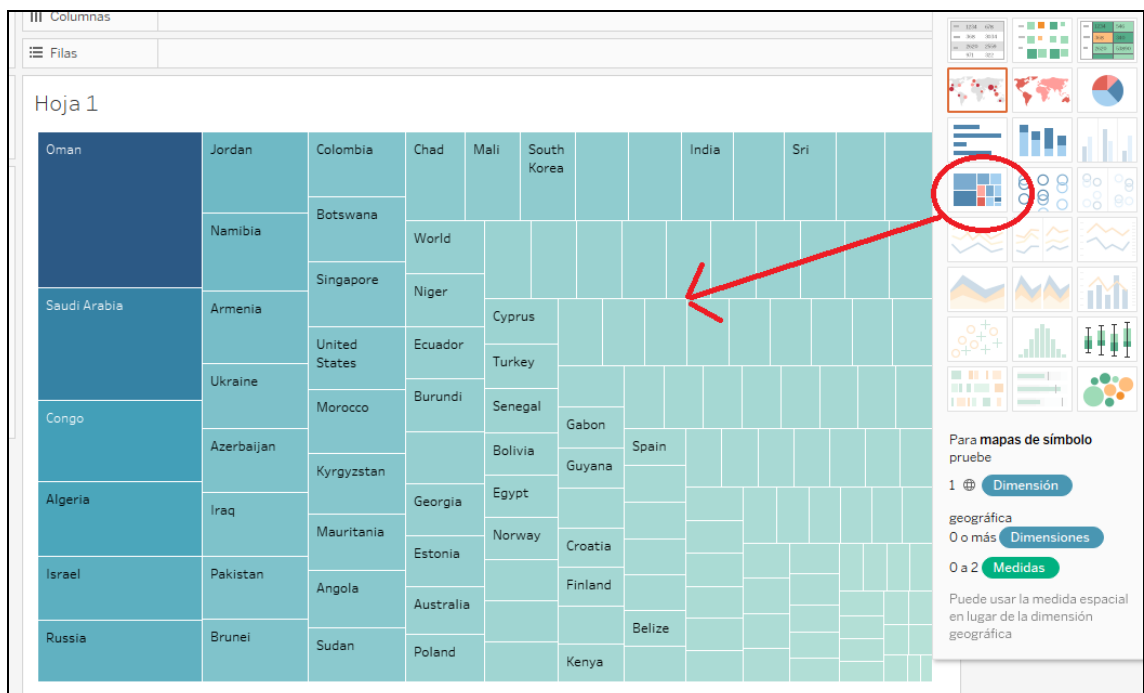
Columnas

Filas

Hoja 1

Oman
Saudi Arabia
Congo
Algeria
Israel
Russia
Jordan
Namibia
Armenia
Ukraine
Azerbaijan
Iraq
Pakistan
Brunei
Colombia
Botswana
Singapore
United States
Morocco
Kyrgyzstan
Mauritania
Angola
Sudan
Chad
World
Niger
Ecuador
Burundi
Georgia
Estonia
Australia
Poland
Mali
Cyprus
Turkey
Senegal
Bolivia
Egypt
Norway
South Korea
Gabon
Guyana
Croatia
Finland
Kenya
Spain
Belize
India
Sri

Para mapas de símbolo pruebe
1 Dimensión geográfica
0 o más Dimensiones
0 a 2 Medidas
Puede usar la medida espacial en lugar de la dimensión geográfica